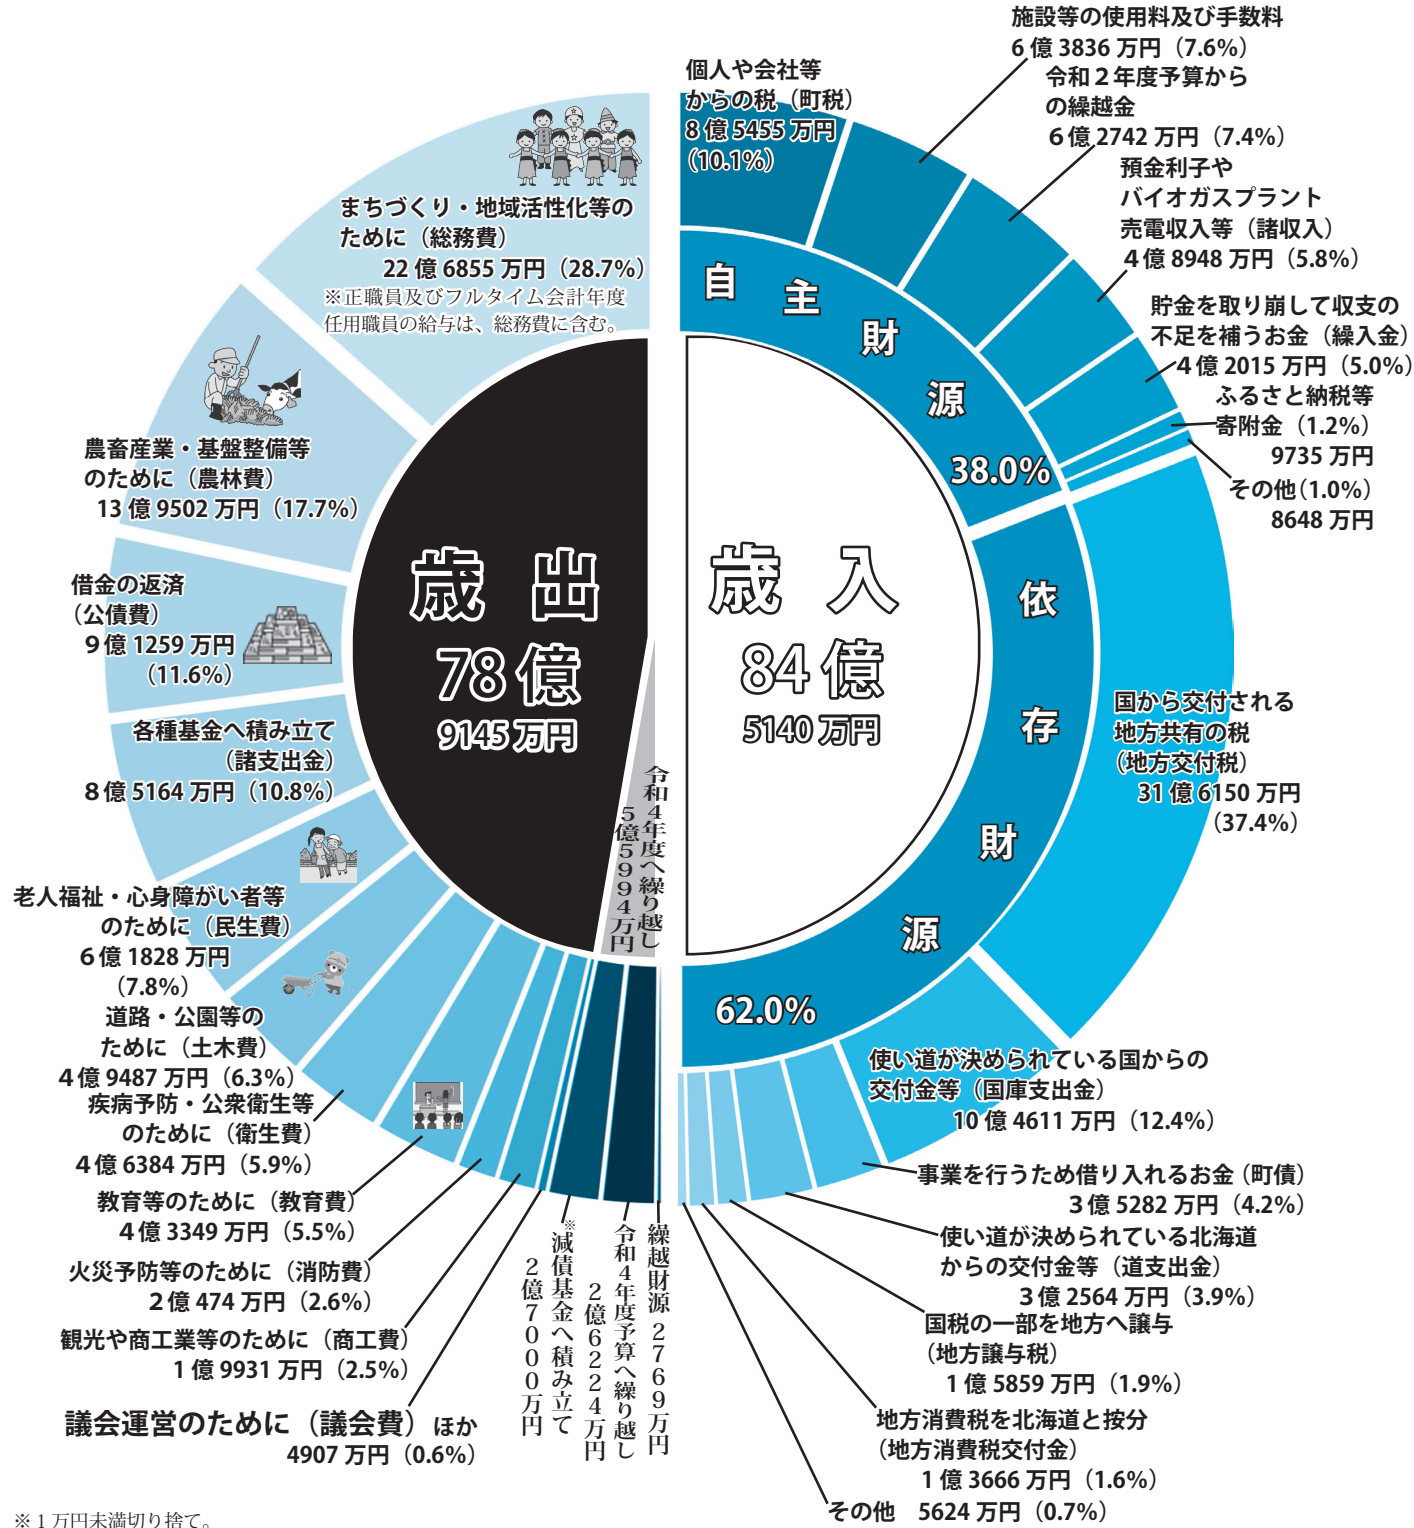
歳出
78億
9145万円

歳入
84億
5140万円

自主財源
38.0%

依存財源
62.0%

個人や会社等からの税（町税）
8億5455万円
(10.1%)

施設等の使用料及び手数料
6億3836万円（7.6%）

令和２年度予算からの繰越金
6億2742万円（7.4%）

預金利子やバイオガスプラント売電収入等（諸収入）
4億8948万円（5.8%）

貯金を取り崩して収支の不足を補うお金（繰入金）
4億2015万円（5.0%）

ふるさと納税等寄附金（1.2%）
9735万円

その他（1.0%）
8648万円

国から交付される地方共有の税（地方交付税）
31億6150万円
(37.4%)

使い道が決められている国からの交付金等（国庫支出金）
10億4611万円（12.4%）

事業を行うため借り入れるお金（町債）
3億5282万円（4.2%）

使い道が決められている北海道からの交付金等（道支出金）
3億2564万円（3.9%）

国税の一部を地方へ譲与（地方譲与税）
1億5859万円（1.9%）

地方消費税を北海道と按分（地方消費税交付金）
1億3666万円（1.6%）

その他　5624万円（0.7%）

まちづくり・地域活性化等のために（総務費）
22億6855万円（28.7%）
※正職員及びフルタイム会計年度任用職員の給与は、総務費に含む。

農畜産業・基盤整備等のために（農林費）
13億9502万円（17.7%）

借金の返済（公債費）
9億1259万円
(11.6%)

各種基金へ積み立て（諸支出金）
8億5164万円（10.8%）

老人福祉・心身障がい者等のために（民生費）
6億1828万円
(7.8%)

道路・公園等のために（土木費）
4億9487万円（6.3%）

疾病予防・公衆衛生等のために（衛生費）
4億6384万円（5.9%）

教育等のために（教育費）
4億3349万円（5.5%）

火災予防等のために（消防費）
2億474万円（2.6%）

観光や商工業等のために（商工費）
1億9931万円（2.5%）

議会運営のために（議会費）ほか
4907万円（0.6%）

令和４年度へ繰り越し
5億5994万円

※減債基金へ積み立て
2億7000万円

令和４年度予算へ繰り越し
2億6224万円

繰越財源　2769万円

※１万円未満切り捨て。